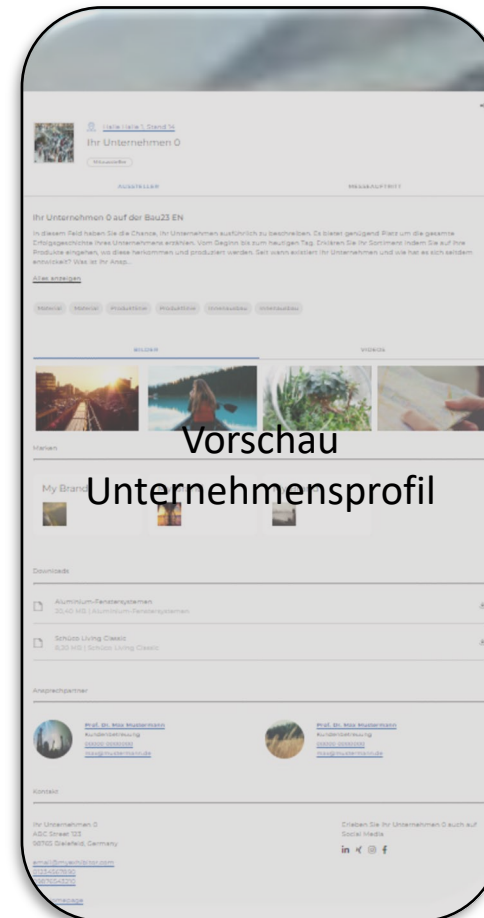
Halle | Halle 1, Stand 14

Ihr Unternehmen 0

AUSSTELLER

MESSEAUFTRITT

Ihr Unternehmen 0 auf der Bau23 EN

In diesem Feld haben Sie die Chance, Ihr Unternehmen ausführlich zu beschreiben. Es bietet genügend Platz um die gesamte Erfolgsgeschichte Ihres Unternehmens erzählen. Vom Beginn bis zum heutigen Tag. Erklären Sie Ihr Sortiment indem Sie auf Ihre Produkte eingehen, wo diese herkommen und produziert werden. Seit wann existiert Ihr Unternehmen und wie hat es sich seitdem entwickelt? Was ist Ihr Ansp...

Alles anzeigen

Material Material Produktlinie Produktlinie Innenausbau Innenausbau

BILDER

VIDEOS

Vorschau Unternehmensprofil

Marken

My Brand

Downloads

Aluminium-Fenstersystemen
30,40 MB | Aluminium-Fenstersystemen

Schüco Living Classic
8,30 MB | Schüco Living Classic

Ansprechpartner

Prof. Dr. Max Mustermann
Kundenbetreuung
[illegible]
max@mustermann.de

Prof. Dr. Max Mustermann
Kundenbetreuung
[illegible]
max@mustermann.de

Kontakt

Ihr Unternehmen 0
ABC Street 123
56700 Bielefeld, Germany

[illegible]
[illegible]
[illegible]

Erleben Sie Ihr Unternehmen 0 auch auf Social Media

Homepage